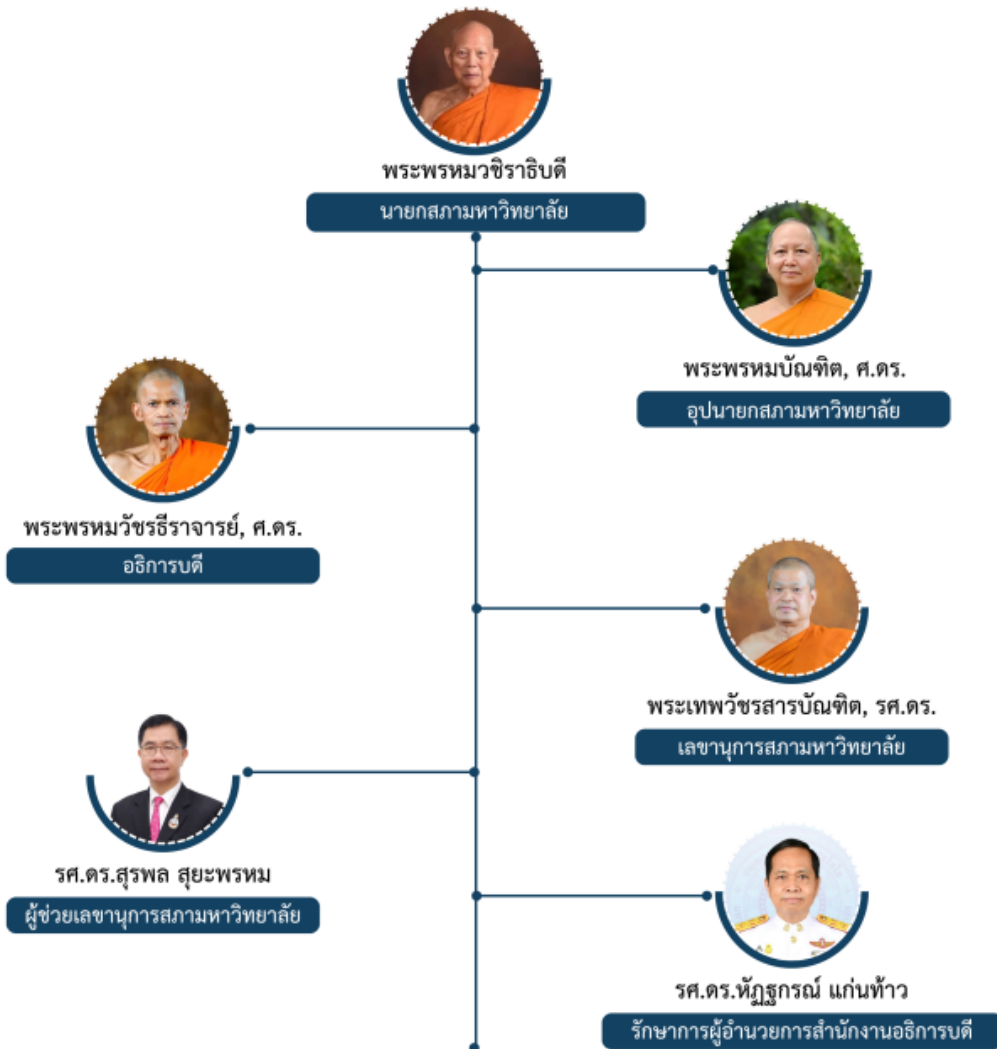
พระพรหมวชิราธิบดี
นายกสภามหาวิทยาลัย

พระพรหมบัณฑิต, ศ.ดร.
อุปนายกสภามหาวิทยาลัย

พระพรหมวัชรธีราจารย์, ศ.ดร.
อธิการบดี

พระเทพวัชรสารบัณฑิต, รศ.ดร.
เลขานุการสภามหาวิทยาลัย

รศ.ดร.สุรพล สุยะพรหม
ผู้ช่วยเลขานุการสภามหาวิทยาลัย

รศ.ดร.หัฏฐกรณ์ แก่นท้าว
รักษาการผู้อำนวยการสำนักงานอธิการบดี